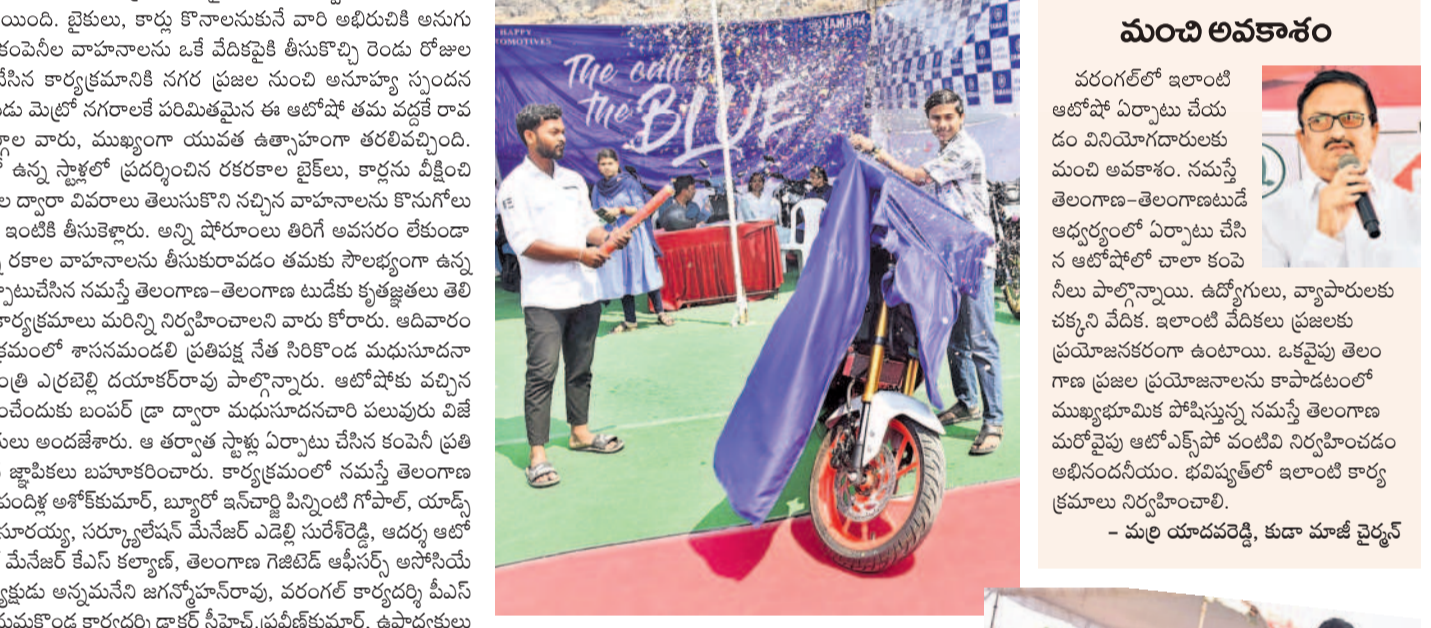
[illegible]యింది. బైకులు, కార్లు కొనాలనుకునే వారి అభిరుచికి అనుగు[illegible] కంపెనీల వాహనాలను ఒకే వేదికపైకి తీసుకొచ్చి రెండు రోజుల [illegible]సిన కార్యక్రమానికి నగర ప్రజల నుంచి అనూహ్య స్పందన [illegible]డు మెట్రో నగరాలకే పరిమితమైన ఈ ఆటోషో తమ వద్దకే రావ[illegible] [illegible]్గాల వారు, ముఖ్యంగా యువత ఉత్సాహంగా తరలివచ్చింది. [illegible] ఉన్న స్టాళ్లలో ప్రదర్శించిన రకరకాల బైక్‌లు, కార్లను వీక్షించి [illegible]ల ద్వారా వివరాలు తెలుసుకొని నచ్చిన వాహనాలను కొనుగోలు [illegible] ఇంటికి తీసుకెళ్లారు. అన్ని షోరూంలు తిరిగే అవసరం లేకుండా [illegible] రకాల వాహనాలను తీసుకురావడం తమకు సౌలభ్యంగా ఉన్న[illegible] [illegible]్పాటుచేసిన నమస్తే తెలంగాణ-తెలంగాణ టుడేకు కృతజ్ఞతలు తెలి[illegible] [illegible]ార్యక్రమాలు మరిన్ని నిర్వహించాలని వారు కోరారు. ఆదివారం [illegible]క్రమంలో శాసనమండలి ప్రతిపక్ష నేత సిరికొండ మధుసూదనా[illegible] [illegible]ంత్రి ఎర్రబెల్లి దయాకర్‌రావు పాల్గొన్నారు. ఆటోషోకు వచ్చిన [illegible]ంచేందుకు బంపర్ డ్రా ద్వారా మధుసూదనచారి పలువురు విజే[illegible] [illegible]సులు అందజేశారు. ఆ తర్వాత స్టాళ్లు ఏర్పాటు చేసిన కంపెనీ ప్రతి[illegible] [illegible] జ్ఞాపికలు బహూకరించారు. కార్యక్రమంలో నమస్తే తెలంగాణ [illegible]పందిళ్ల అశోక్‌కుమార్, బ్యూరో ఇన్‌చార్జి పిన్నింటి గోపాల్, యాడ్స్ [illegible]సూరయ్య, సర్క్యులేషన్ మేనేజర్ ఎడెల్లి సురేశ్‌రెడ్డి, ఆదర్శ ఆటో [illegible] మేనేజర్ కేఎస్ కల్యాణ్, తెలంగాణ గెజిటెడ్ ఆఫీసర్స్ అసోసియే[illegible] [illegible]్యక్షుడు అన్నమనేని జగన్మోహన్‌రావు, వరంగల్ కార్యదర్శి పీఎస్ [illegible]

The call of the BLUE

HAPPY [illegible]OMOTIVES

YAMAHA

మంచి అవకాశం

వరంగల్‌లో ఇలాంటి ఆటోషో ఏర్పాటు చేయడం వినియోగదారులకు మంచి అవకాశం. నమస్తే తెలంగాణ-తెలంగాణటుడే ఆధ్వర్యంలో ఏర్పాటు చేసిన ఆటోషోలో చాలా కంపెనీలు పాల్గొన్నాయి. ఉద్యోగులు, వ్యాపారులకు చక్కని వేదిక. ఇలాంటి వేదికలు ప్రజలకు ప్రయోజనకరంగా ఉంటాయి. ఒకవైపు తెలంగాణ ప్రజల ప్రయోజనాలను కాపాడటంలో ముఖ్యభూమిక పోషిస్తున్న నమస్తే తెలంగాణ మరోవైపు ఆటోఎక్స్‌పో వంటివి నిర్వహించడం అభినందనీయం. భవిష్యత్‌లో ఇలాంటి కార్యక్రమాలు నిర్వహించాలి.

– మర్రి యాదవరెడ్డి, కుడా మాజీ చైర్మన్